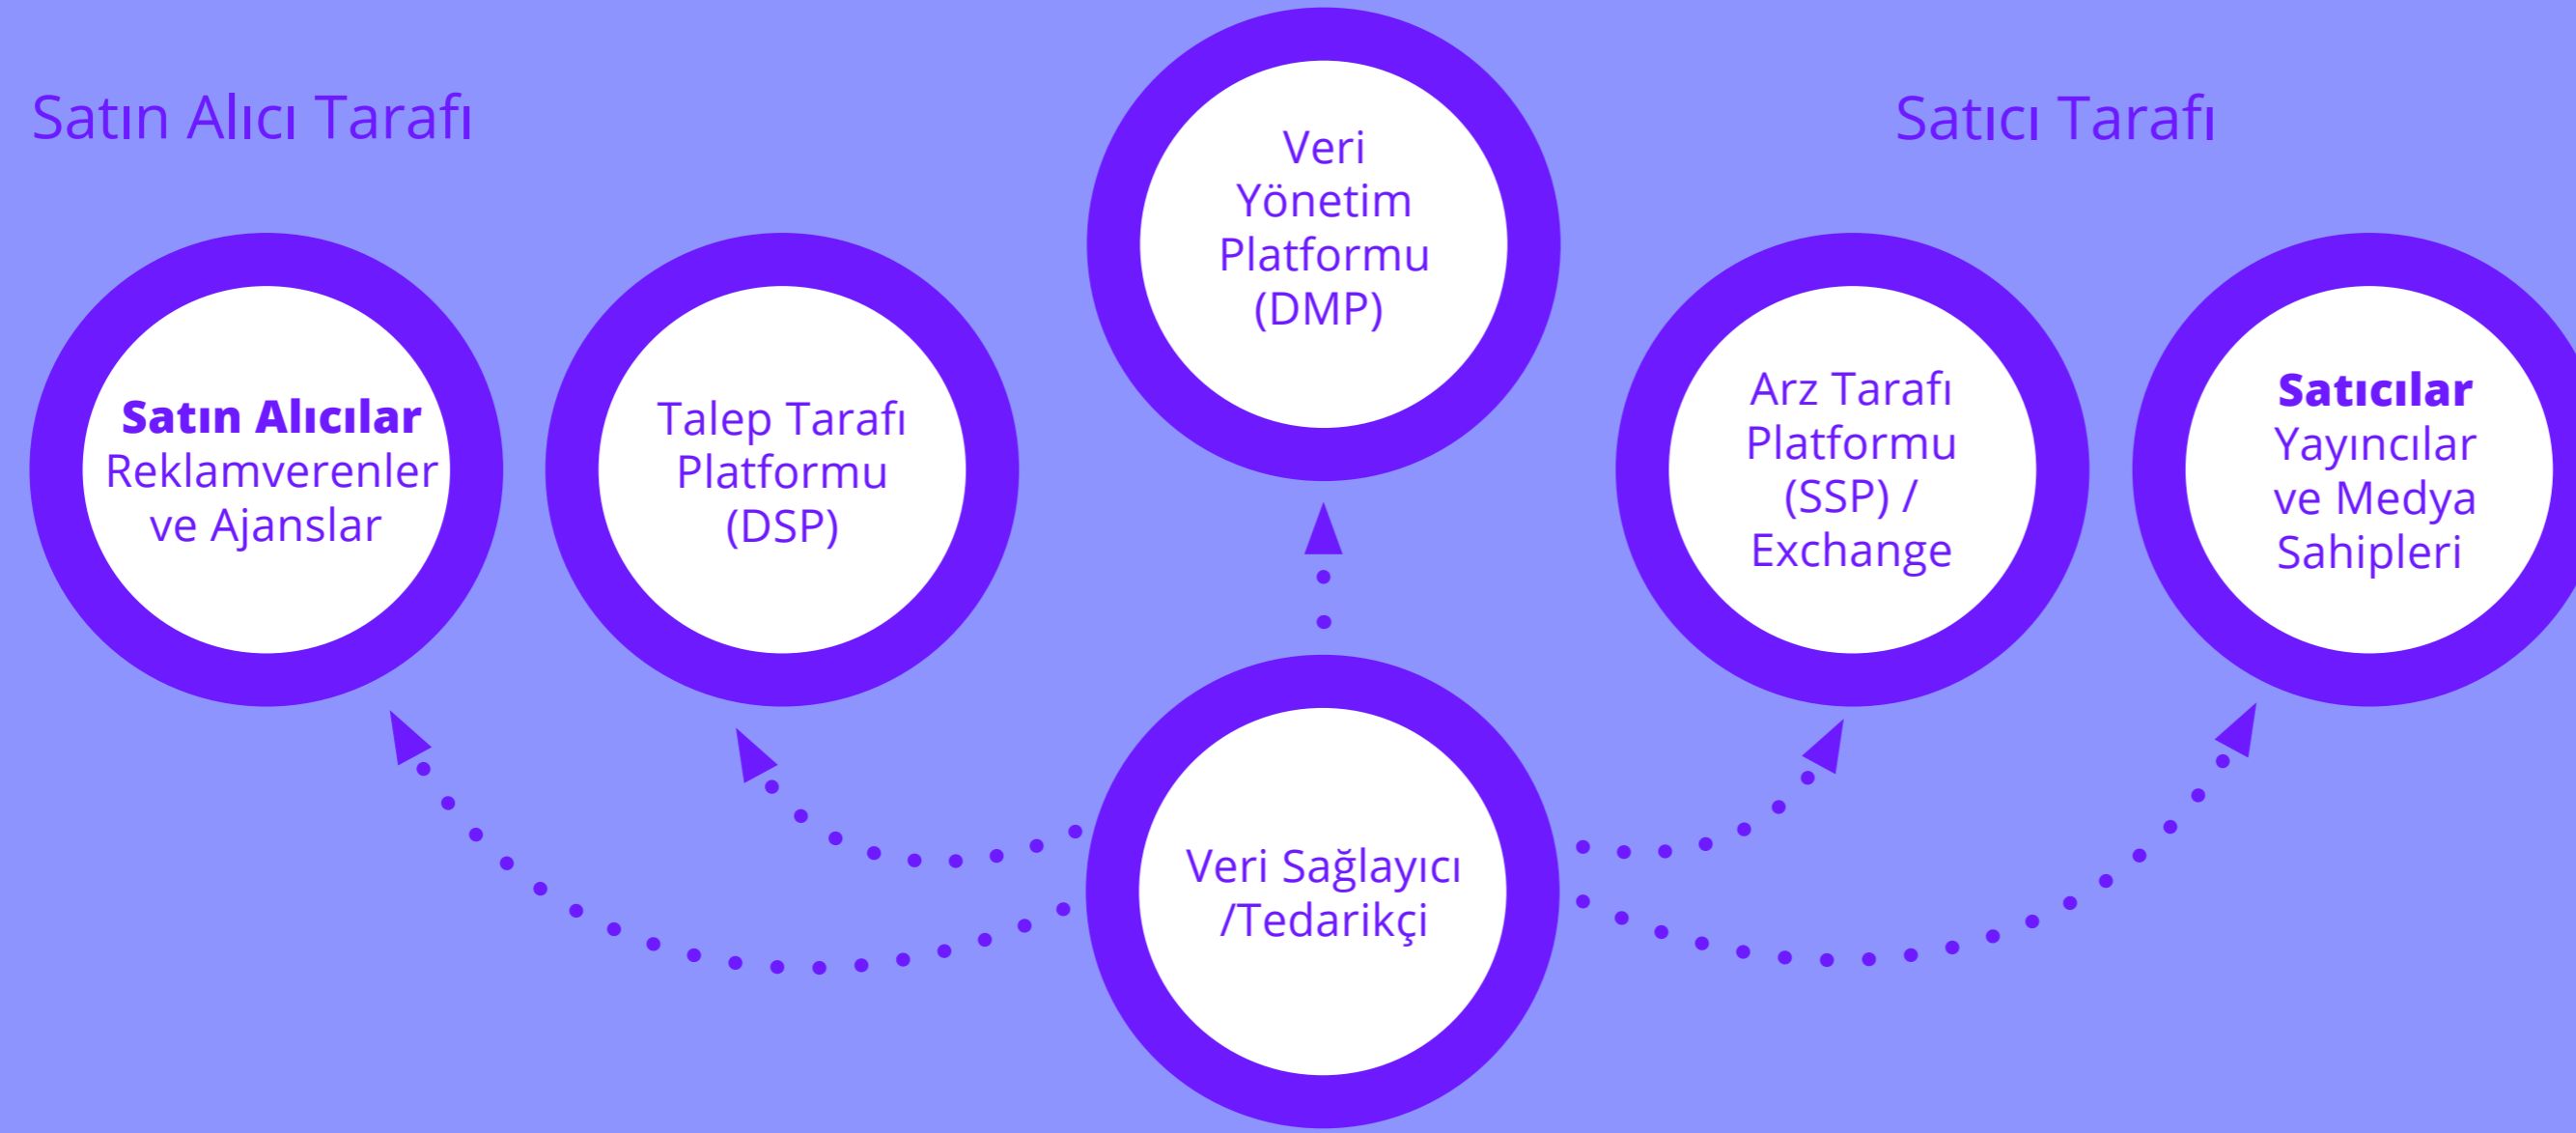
Satın Alıcı Tarafı

Satıcı Tarafı

Veri Yönetim Platformu (DMP)

Satın Alıcılar
Reklamverenler ve Ajanslar

Talep Tarafı Platformu (DSP)

Arz Tarafı Platformu (SSP) / Exchange

Satıcılar
Yayıncılar ve Medya Sahipleri

Veri Sağlayıcı /Tedarikçi